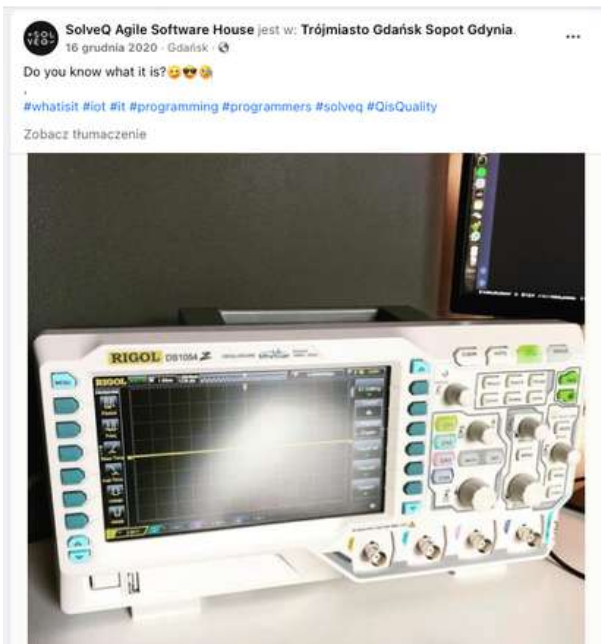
SolveQ Agile Software House jest w: Trójmiasto Gdańsk Sopot Gdynia.
16 grudnia 2020 · Gdańsk ·

Do you know what it is?😉😎🧐

,
#whatisit #iot #it #programming #programmers #solveq #QisQuality

Zobacz tłumaczenie

RIGOL DS1054Z
RIGOL